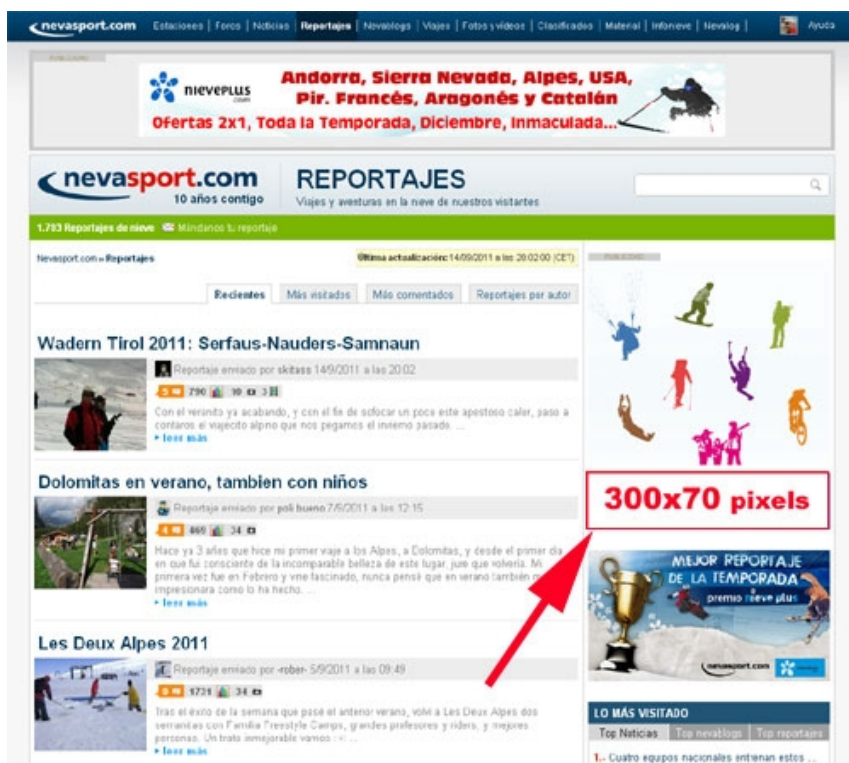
nevasport.com Estaciones | Foros | Noticias | Reportajes | Nevablogs | Viajes | Fotos y videos | Clasificados | Material | Infonieve | Nevalog | Ayuda

PUBLICIDAD

nieveplus.com

Andorra, Sierra Nevada, Alpes, USA, Pir. Francés, Aragonés y Catalán

Ofertas 2x1, Toda la Temporada, Diciembre, Inmaculada...

nevasport.com
10 años contigo

REPORTAJES
Viajes y aventuras en la nieve de nuestros visitantes

1.703 Reportajes de nieve Mándanos tu reportaje

Nevasport.com » Reportajes

Última actualización: 14/09/2011 a las 20:02:00 (CET)

Recientes | Más visitados | Más comentados | Reportajes por autor

Wadern Tirol 2011: Serfaus-Nauders-Samnaun

Reportaje enviado por skitass 14/9/2011 a las 20:02

5 790 10 3

Con el veranito ya acabando, y con el fin de sofocar un poco este apestoso calor, paso a contaros el viajecito alpino que nos pegamos el invierno pasado. ...
» leer más

Dolomitas en verano, tambien con niños

Reportaje enviado por poli bueno 7/9/2011 a las 12:15

4 869 34

Hace ya 3 años que hice mi primer viaje a los Alpes, a Dolomitas, y desde el primer día en que fui consciente de la incomparable belleza de este lugar, juré que volvería. Mi primera vez fue en Febrero y vine fascinado, nunca pensé que en verano también me impresionara como lo ha hecho. ...
» leer más

Les Deux Alpes 2011

Reportaje enviado por -rober- 5/9/2011 a las 09:49

5 1721 34

Tras el éxito de la semana que pasé el anterior verano, volví a Les Deux Alpes dos semanas con Familia Freestyle Camps, grandes profesores y riders, y mejores personas. Un trato inmejorable vamos ...
» leer más

PUBLICIDAD

300x70 pixels

MEJOR REPORTAJE DE LA TEMPORADA
premio nieve plus

nevasport.com

LO MÁS VISITADO
Top Noticias | Top nevablogs | Top reportajes

1.- Cuatro equipos nacionales entrenan estos ...